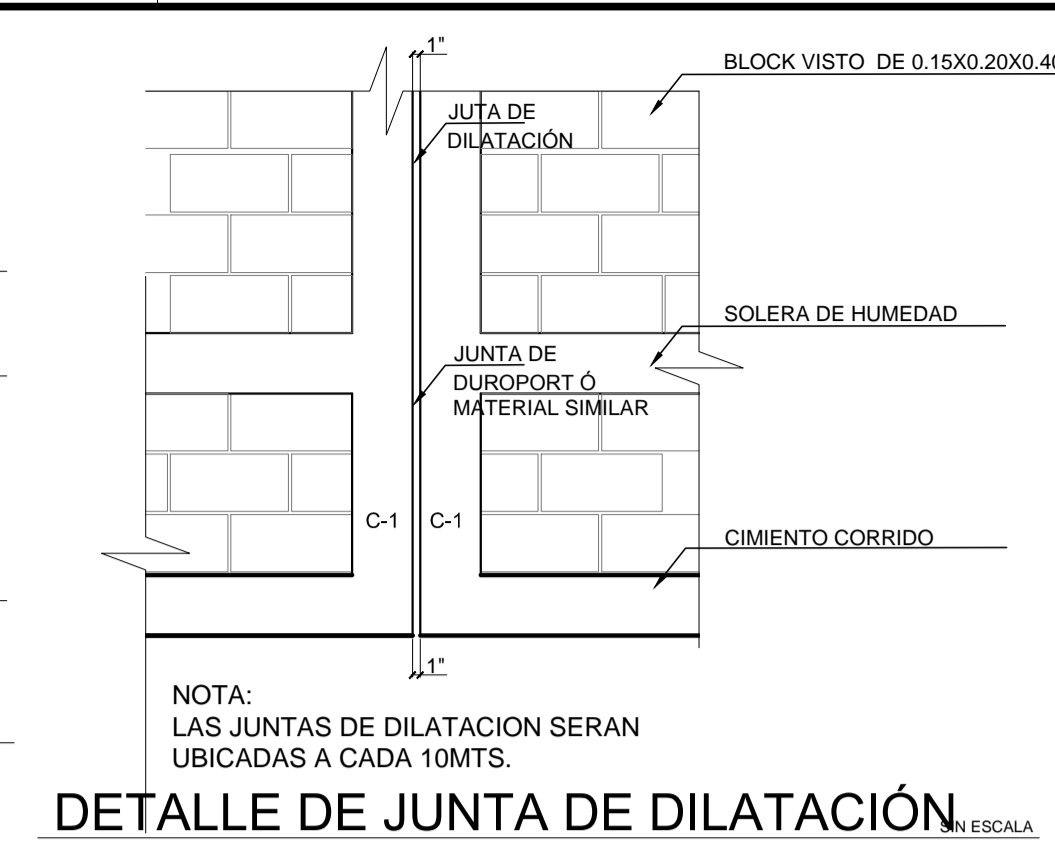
1"

BLOCK VISTO DE 0.15X0.20X0.40

JUTA DE DILATACIÓN

SOLERA DE HUMEDAD

JUNTA DE DUROPORT Ó MATERIAL SIMILAR

C-1

C-1

CIMIENTO CORRIDO

1"

NOTA:
LAS JUNTAS DE DILATACION SERAN UBICADAS A CADA 10MTS.

DETALLE DE JUNTA DE DILATACIÓN

SIN ESCALA